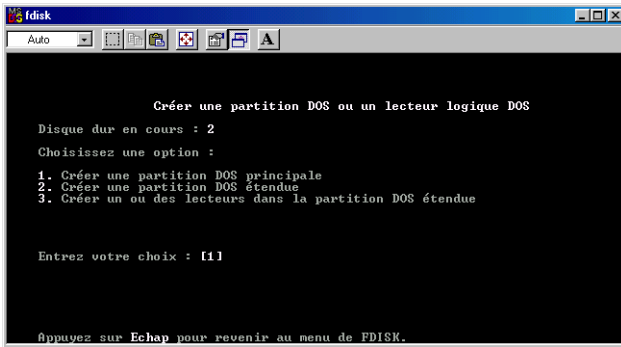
fdisk

Auto

A

Créer une partition DOS ou un lecteur logique DOS

Disque dur en cours : 2

Choisissez une option :

1. Créer une partition DOS principale
2. Créer une partition DOS étendue
3. Créer un ou des lecteurs dans la partition DOS étendue

Entrez votre choix : [1]

Appuyez sur Echap pour revenir au menu de FDISK.